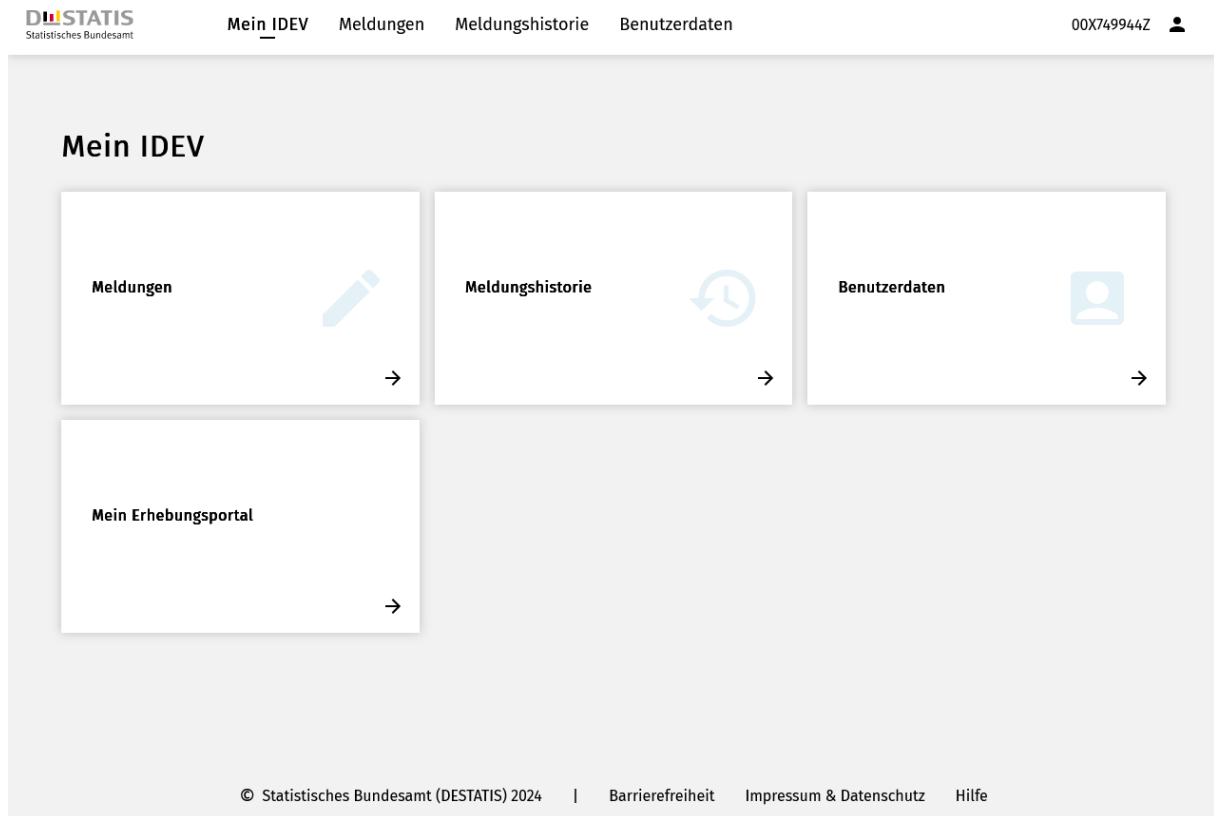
DESTATIS
Statistisches Bundesamt

Mein IDEV Meldungen Meldungshistorie Benutzerdaten

00X749944Z

Mein IDEV

Meldungen

→

Meldungshistorie

→

Benutzerdaten

→

Mein Erhebungsportal

→

© Statistisches Bundesamt (DESTATIS) 2024 | Barrierefreiheit Impressum & Datenschutz Hilfe